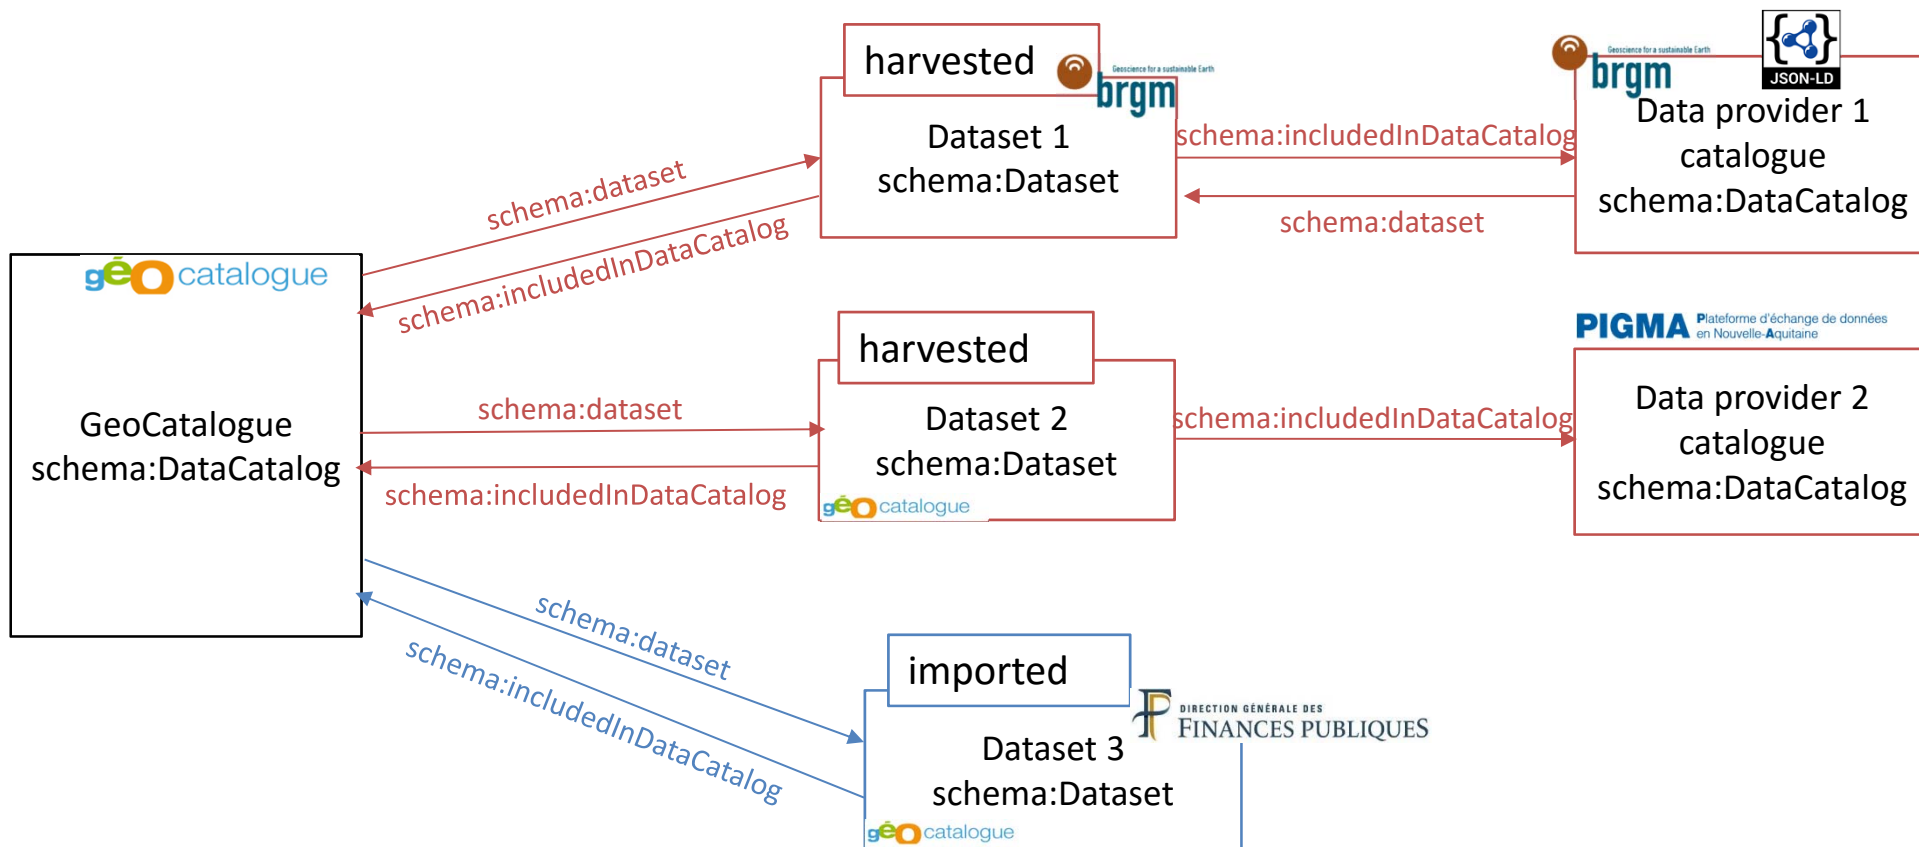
harvested

brgm
Geoscience for a sustainable Earth

Dataset 1
schema:Dataset

schema:includedInDataCatalog

schema:dataset

brgm
Geoscience for a sustainable Earth

JSON-LD

Data provider 1
catalogue
schema:DataCatalog

schema:dataset

schema:includedInDataCatalog

géo catalogue

GeoCatalogue
schema:DataCatalog

harvested

Dataset 2
schema:Dataset

géo catalogue

schema:dataset

schema:includedInDataCatalog

schema:includedInDataCatalog

PIGMA Plateforme d'échange de données en Nouvelle-Aquitaine

Data provider 2
catalogue
schema:DataCatalog

schema:dataset

schema:includedInDataCatalog

imported

DIRECTION GÉNÉRALE DES
FINANCES PUBLIQUES

Dataset 3
schema:Dataset

géo catalogue